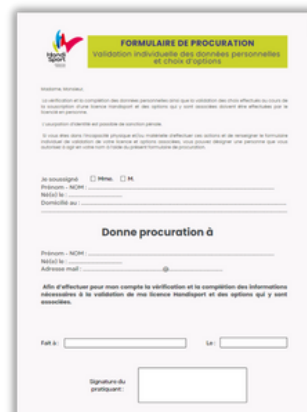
Handi Sport

FORMULAIRE DE PROCURATION
Validation individuelle des données personnelles et choix d'options

Madame, Monsieur,

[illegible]

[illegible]

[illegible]

Je soussigné ☐ Mme. ☐ M.
Prénom – NOM :
Né(e) le :
Domicilié au :

Donne procuration à

Prénom – NOM :
Né(e) le :
Adresse mail : @

Afin d'effectuer pour mon compte la vérification et la complétion des informations nécessaires à la validation de ma licence Handisport et des options qui y sont associées.

Fait à : Le :

Signature du pratiquant :